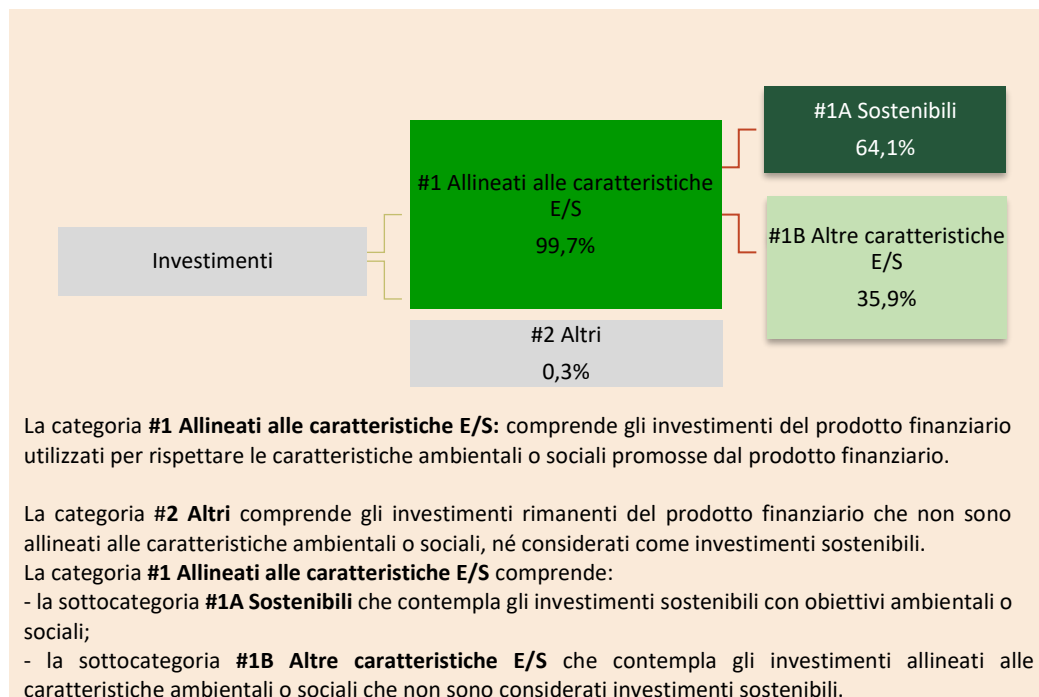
Investimenti

#1 Allineati alle caratteristiche E/S
99,7%

#2 Altri
0,3%

#1A Sostenibili
64,1%

#1B Altre caratteristiche E/S
35,9%

La categoria **#1 Allineati alle caratteristiche E/S:** comprende gli investimenti del prodotto finanziario utilizzati per rispettare le caratteristiche ambientali o sociali promosse dal prodotto finanziario.

La categoria **#2 Altri** comprende gli investimenti rimanenti del prodotto finanziario che non sono allineati alle caratteristiche ambientali o sociali, né considerati come investimenti sostenibili.
La categoria **#1 Allineati alle caratteristiche E/S** comprende:
- la sottocategoria **#1A Sostenibili** che contempla gli investimenti sostenibili con obiettivi ambientali o sociali;
- la sottocategoria **#1B Altre caratteristiche E/S** che contempla gli investimenti allineati alle caratteristiche ambientali o sociali che non sono considerati investimenti sostenibili.